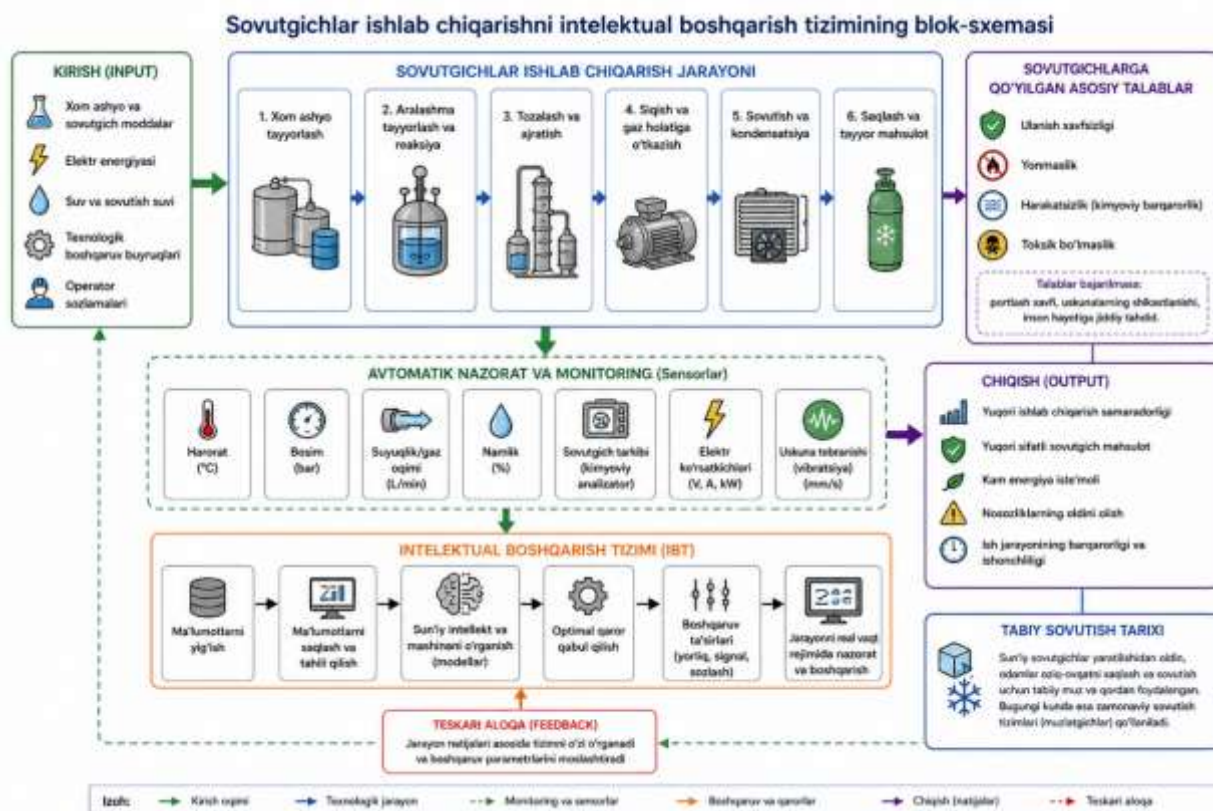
Sovutgichlar ishlab chiqarishni intelektual boshqarish tizimining blok-sxemasi

KIRISH (INPUT)

Xom ashyo va sovutgich moddalar

Elektr energiyasi

Suv va sovutish suvi

Texnologik boshqaruv buyruqlari

Operator sozlamalari

SOVUTGICHLAR ISHLAB CHIQARISH JARAYONI

1. Xom ashyo tayyorlash

2. Aralashma tayyorlash va reaksiya

3. Tozalash va ajratish

4. Siqish va gaz holatiga o'tkazish

5. Sovutish va kondensatsiya

6. Saqlash va tayyor mahsulot

SOVUTGICHLARGA QO'YILGAN ASOSIY TALABLAR

Ulanish xavfsizligi

Yonmaslik

Harakatsizlik (kimyoviy barqarorlik)

Toksik bo'lmaslik

Talablar bajarilmasa: portlash xavfi, uskunalarning shikastlanishi, inson hayotiga jiddiy tahdid.

AVTOMATIK NAZORAT VA MONITORING (Sensorlar)

Harorat (°C)

Bosim (bar)

Suyuqlik/gaz oqimi (L/min)

Namlik (%)

Sovutgich tarkibi (kimyoviy analizator)

Elektr ko'rsatkichlari (V, A, kW)

Uskuna tebranishi (vibratsiya) (mm/s)

CHIQISH (OUTPUT)

Yuqori ishlab chiqarish samaradorligi

Yuqori sifatli sovutgich mahsulot

Kam energiya iste'moli

Nosozliklarning oldini olish

Ish jarayonining barqarorligi va ishonchliligi

INTELEKTUAL BOSHQARISH TIZIMI (IBT)

Ma'lumotlarni yig'ish

Ma'lumotlarni saqlash va tahlil qilish

Sun'iy intellekt va mashinani o'rganish (modellar)

Optimal qaror qabul qilish

Boshqaruv ta'sirlari (yoriq, signal, sozlash)

Jarayonni real vaqt rejimida nazorat va boshqarish

TABIY SOVUTISH TARIXI

Sun'iy sovutgichlar yaratilishidan oldin, odamlar oziq-ovqatni saqlash va sovutish uchun tabiiy muz va qordan foydalangan. Bugungi kunda esa zamonaviy sovutish tizimlari (muzlatgichlar) qo'llaniladi.

TESKARI ALOQA (FEEDBACK)

Jarayon natijalari asosida tizimni o'zi o'rganadi va boshqaruv parametrlarini moslashtiradi

Izoh: Kirish oqimi | Texnologik jarayon | Monitoring va sensorlar | Boshqaruv va qarorlar | Chiqish (natijalar) | Teskari aloqa